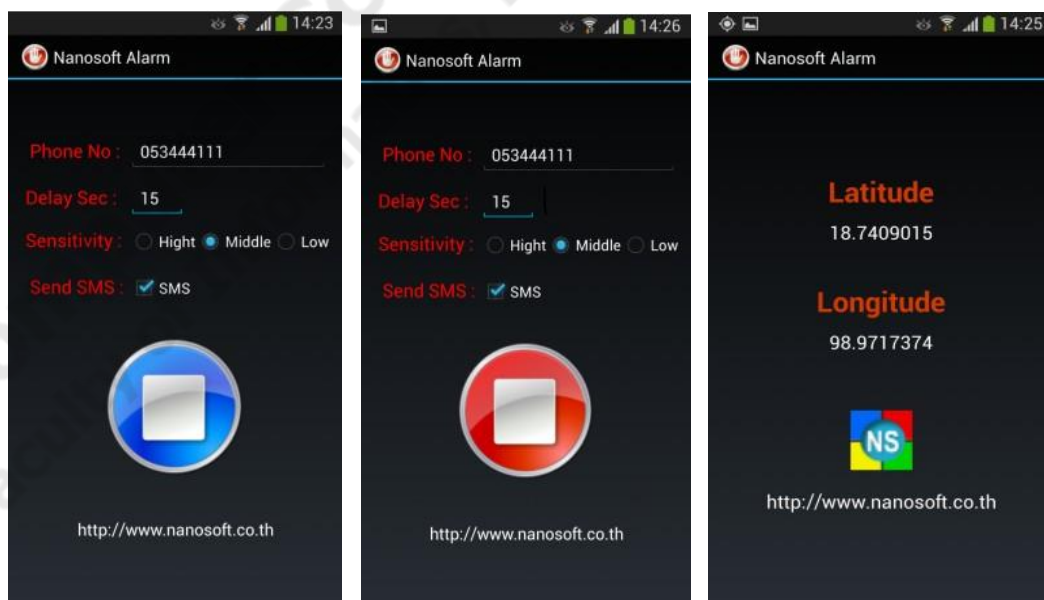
14:23

Nanosoft Alarm

Phone No : 053444111

Delay Sec : 15

Sensitivity : Hight Middle Low

Send SMS : SMS

http://www.nanosoft.co.th

14:26

Nanosoft Alarm

Phone No : 053444111

Delay Sec : 15

Sensitivity : Hight Middle Low

Send SMS : SMS

http://www.nanosoft.co.th

14:25

Nanosoft Alarm

Latitude

18.7409015

Longitude

98.9717374

NS

http://www.nanosoft.co.th